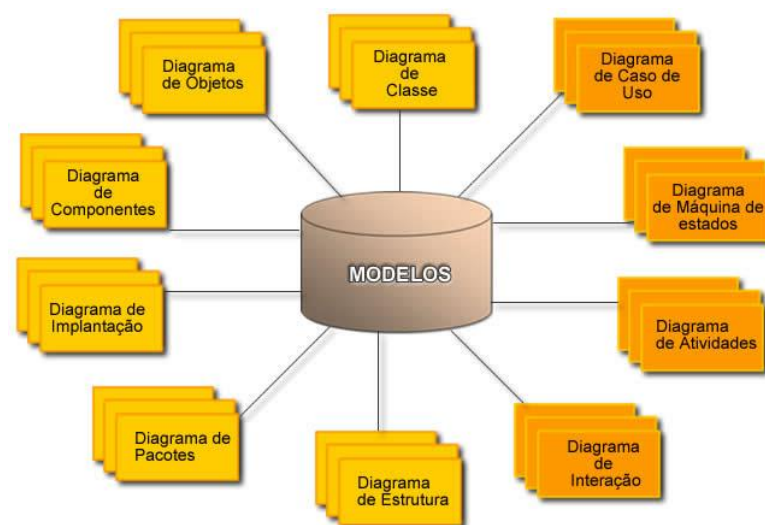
Diagrama de Objetos

Diagrama de Classe

Diagrama de Caso de Uso

Diagrama de Componentes

Diagrama de Máquina de estados

MODELOS

Diagrama de Implantação

Diagrama de Atividades

Diagrama de Pacotes

Diagrama de Estrutura

Diagrama de Interação